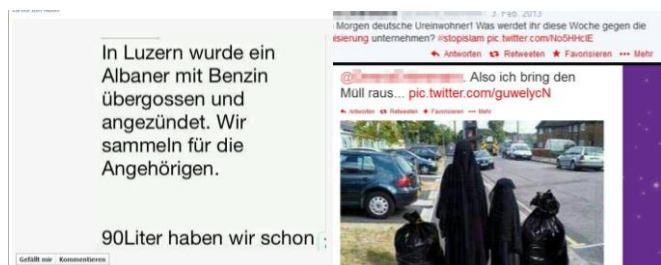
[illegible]

In Luzern wurde ein Albaner mit Benzin übergossen und angezündet. Wir sammeln für die Angehörigen.

90Liter haben wir schon

Gefällt mir · Kommentieren

3. Feb. 2013
Morgen deutsche Ureinwohner! Was werdet ihr diese Woche gegen die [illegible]isierung unternehmen? #stopislam pic.twitter.com/No5HHcIE
Antworten Retweeten Favorisieren Mehr

@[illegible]. Also ich bring den Müll raus... pic.twitter.com/guwelycN
Antworten Retweeten Favorisieren Mehr